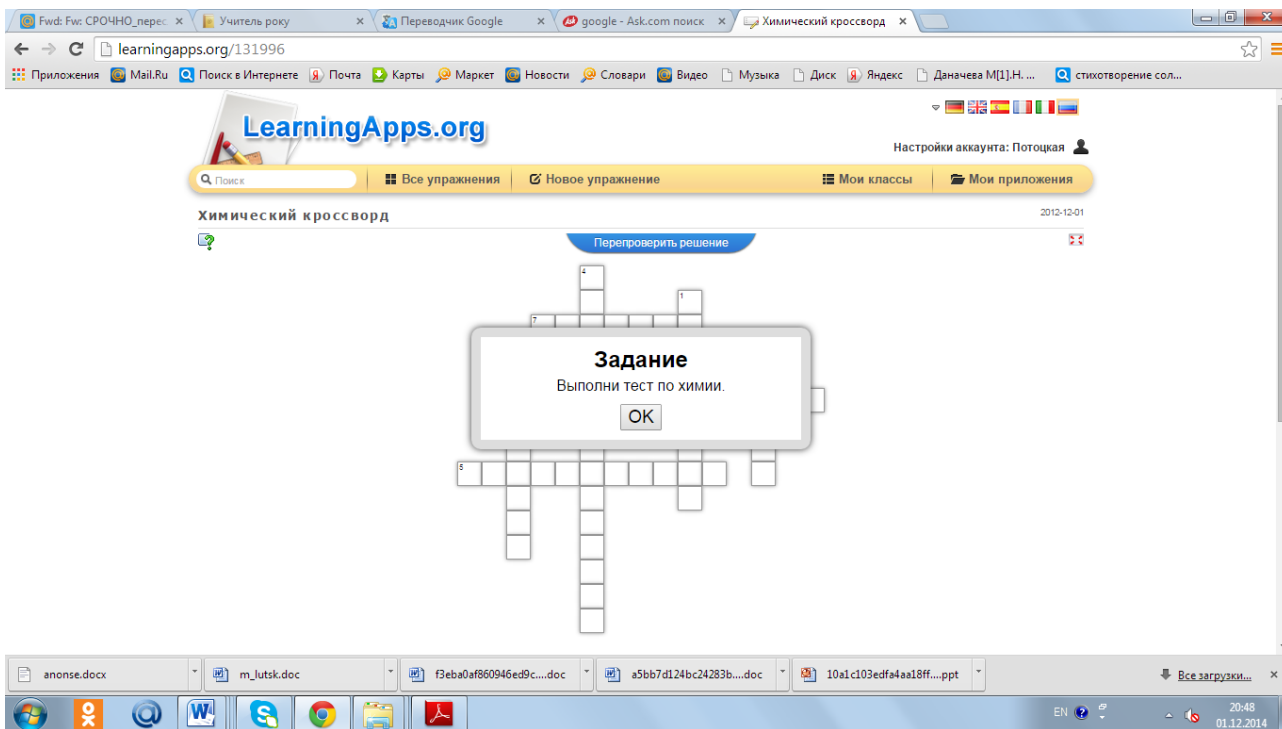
Fwd: Fw: СРОЧНО_перес ×
Учитель року ×
Переводчик Google ×
google - Ask.com поиск ×
Химический кроссворд ×

learningapps.org/131996

Приложения
Mail.Ru
Поиск в Интернете
Почта
Карты
Маркет
Новости
Словари
Видео
Музыка
Диск
Яндекс
Даначева М[1].Н. ...
стихотворение сол...

LearningApps.org

Настройки аккаунта: Потоцкая

Поиск
Все упражнения
Новое упражнение
Мои классы
Мои приложения

Химический кроссворд
2012-12-01

Перепроверить решение

4
1
7
5

Задание
Выполни тест по химии.
OK

anonse.docx
m_lutsk.doc
f3eba0af860946ed9c....doc
a5bb7d124bc24283b....doc
10a1c103edfa4aa18ff....ppt
Все загрузки...

EN
20:48
01.12.2014